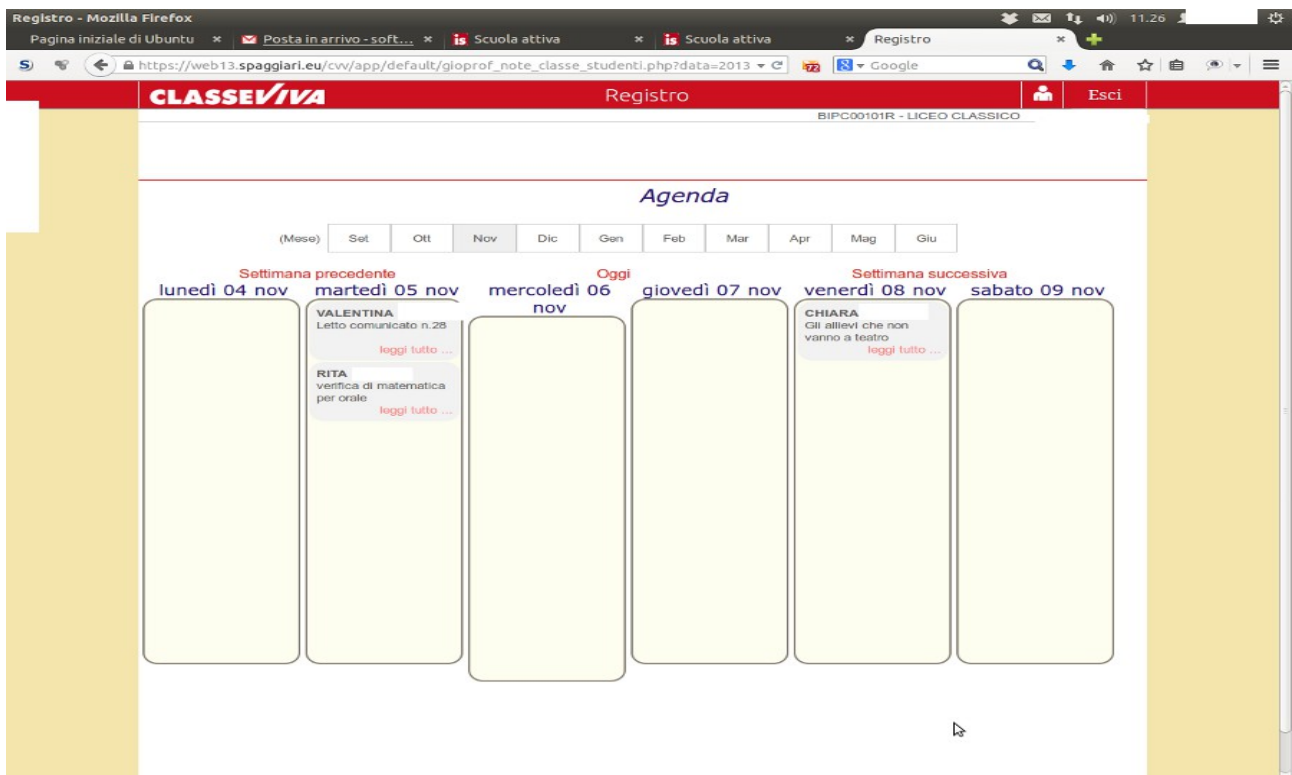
Registro - Mozilla Firefox

11.26

Pagina iniziale di Ubuntu ×

Posta in arrivo - soft... ×

Scuola attiva ×

Scuola attiva ×

Registro ×

https://web13.spaggiari.eu/cvv/app/default/gioprof_note_classe_studenti.php?data=2013

Google

CLASSEVIVA

Registro

Esci

BIPC00101R - LICEO CLASSICO

Agenda

| (Mese) | Set | Ott | Nov | Dic | Gen | Feb | Mar | Apr | Mag | Giu |
|---|---|---|---|---|---|---|---|---|---|---|

Settimana precedente

Oggi

Settimana successiva

lunedì 04 nov

martedì 05 nov

VALENTINA
Letto comunicato n.28
leggi tutto ...

RITA
verifica di matematica per orale
leggi tutto ...

mercoledì 06 nov

giovedì 07 nov

venerdì 08 nov

CHIARA
Gli allievi che non vanno a teatro
leggi tutto ...

sabato 09 nov